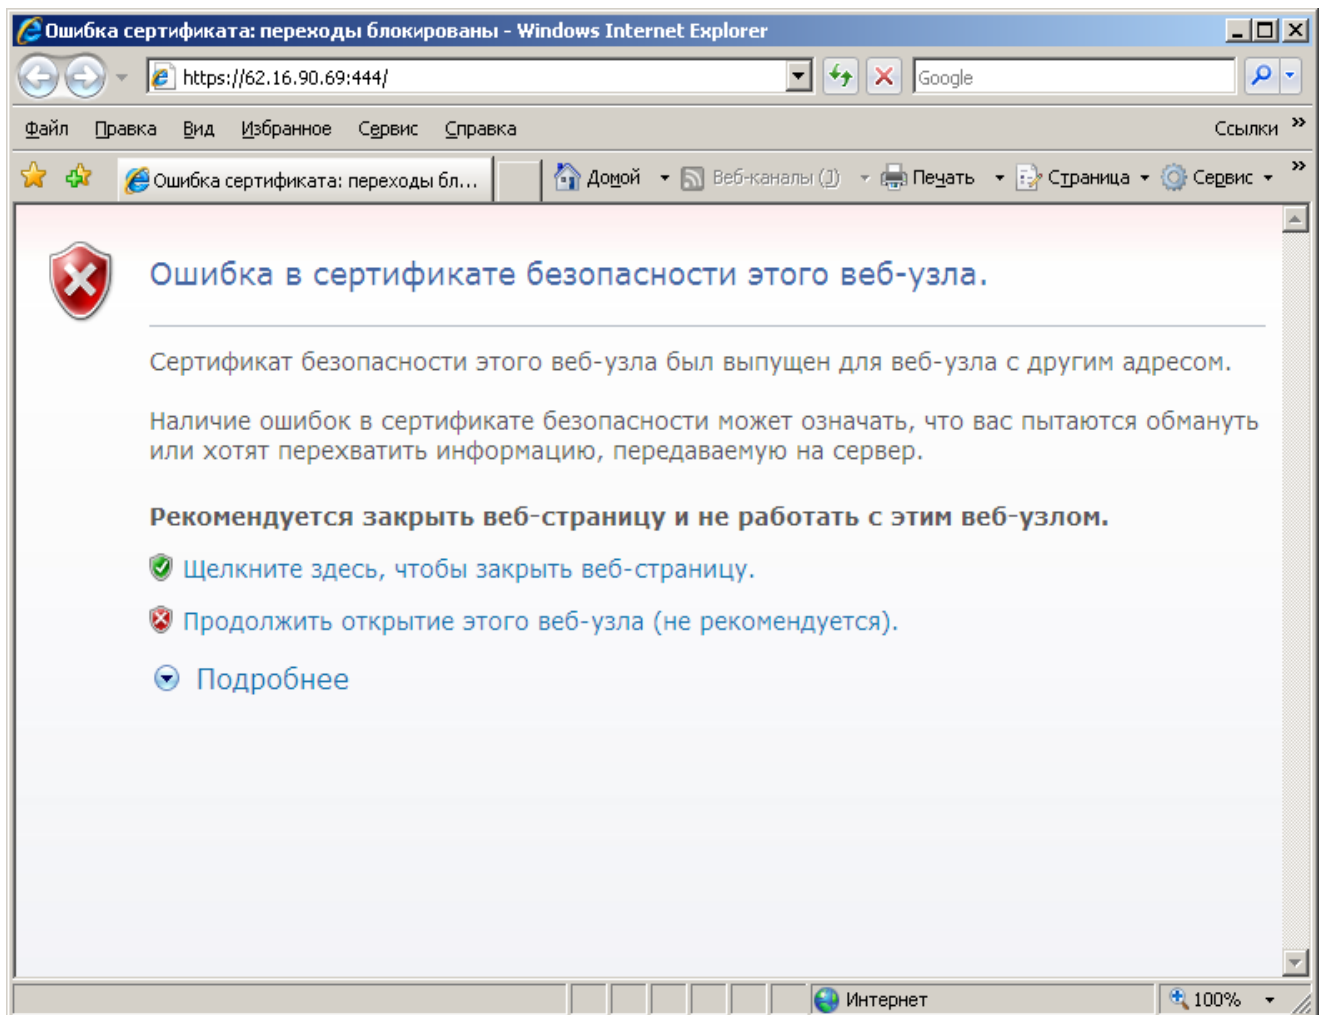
Ошибка сертификата: переходы блокированы - Windows Internet Explorer

https://62.16.90.69:444/

Google

Файл Правка Вид Избранное Сервис Справка

Ссылки »

Ошибка сертификата: переходы бл...

Домой Веб-каналы (J) Печать Страница Сервис »

Ошибка в сертификате безопасности этого веб-узла.

Сертификат безопасности этого веб-узла был выпущен для веб-узла с другим адресом.

Наличие ошибок в сертификате безопасности может означать, что вас пытаются обмануть или хотят перехватить информацию, передаваемую на сервер.

Рекомендуется закрыть веб-страницу и не работать с этим веб-узлом.

Щелкните здесь, чтобы закрыть веб-страницу.

Продолжить открытие этого веб-узла (не рекомендуется).

Подробнее

Интернет

100%